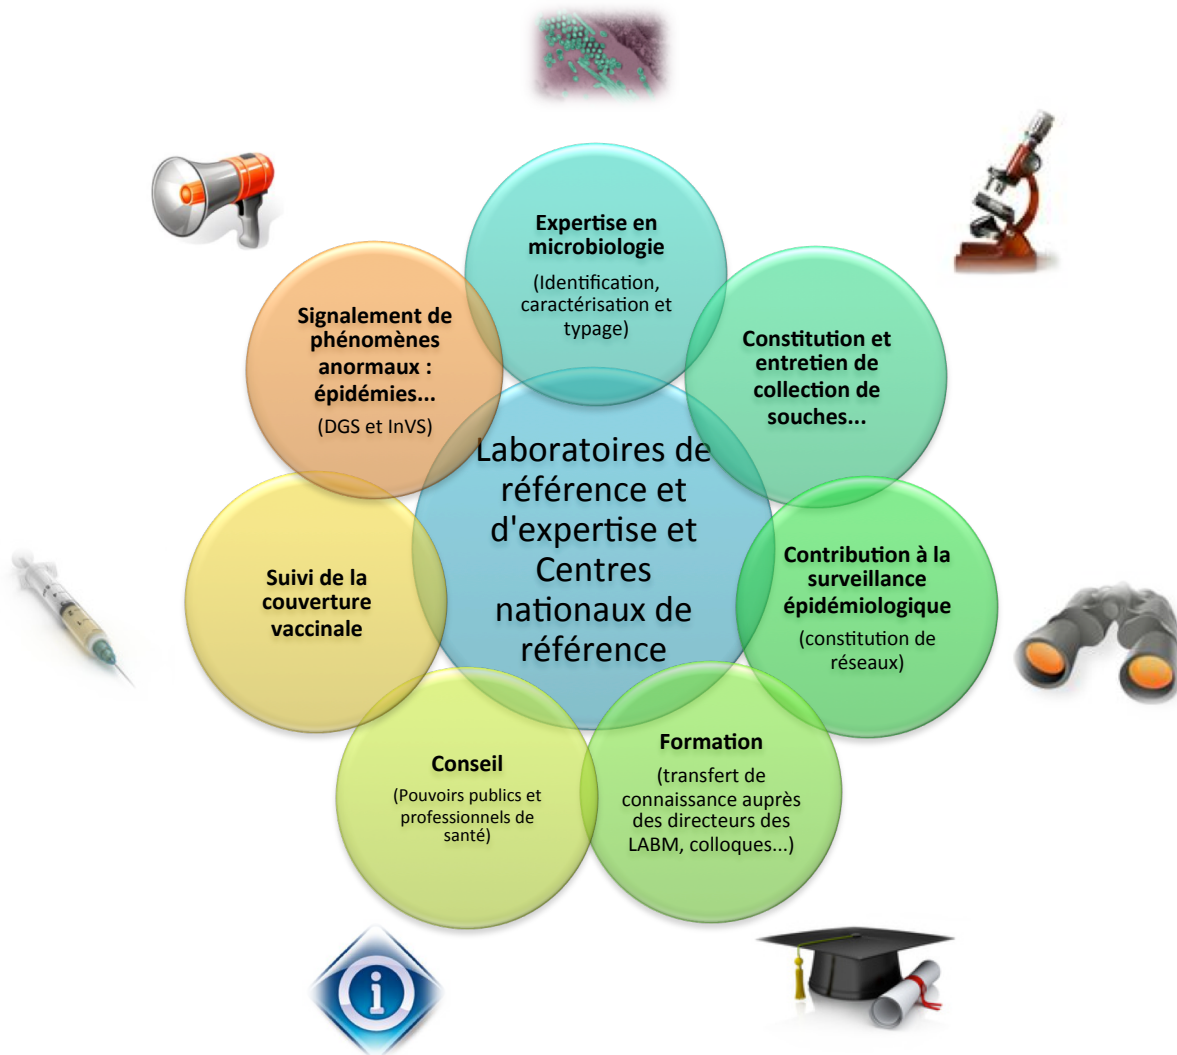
Laboratoires de référence et d'expertise et Centres nationaux de référence

Expertise en microbiologie
(Identification, caractérisation et typage)

Constitution et entretien de collection de souches...

Contribution à la surveillance épidémiologique
(constitution de réseaux)

Formation
(transfert de connaissance auprès des directeurs des LABM, colloques...)

Conseil
(Pouvoirs publics et professionnels de santé)

Suivi de la couverture vaccinale

Signalement de phénomènes anormaux : épidémies...
(DGS et InVS)

i